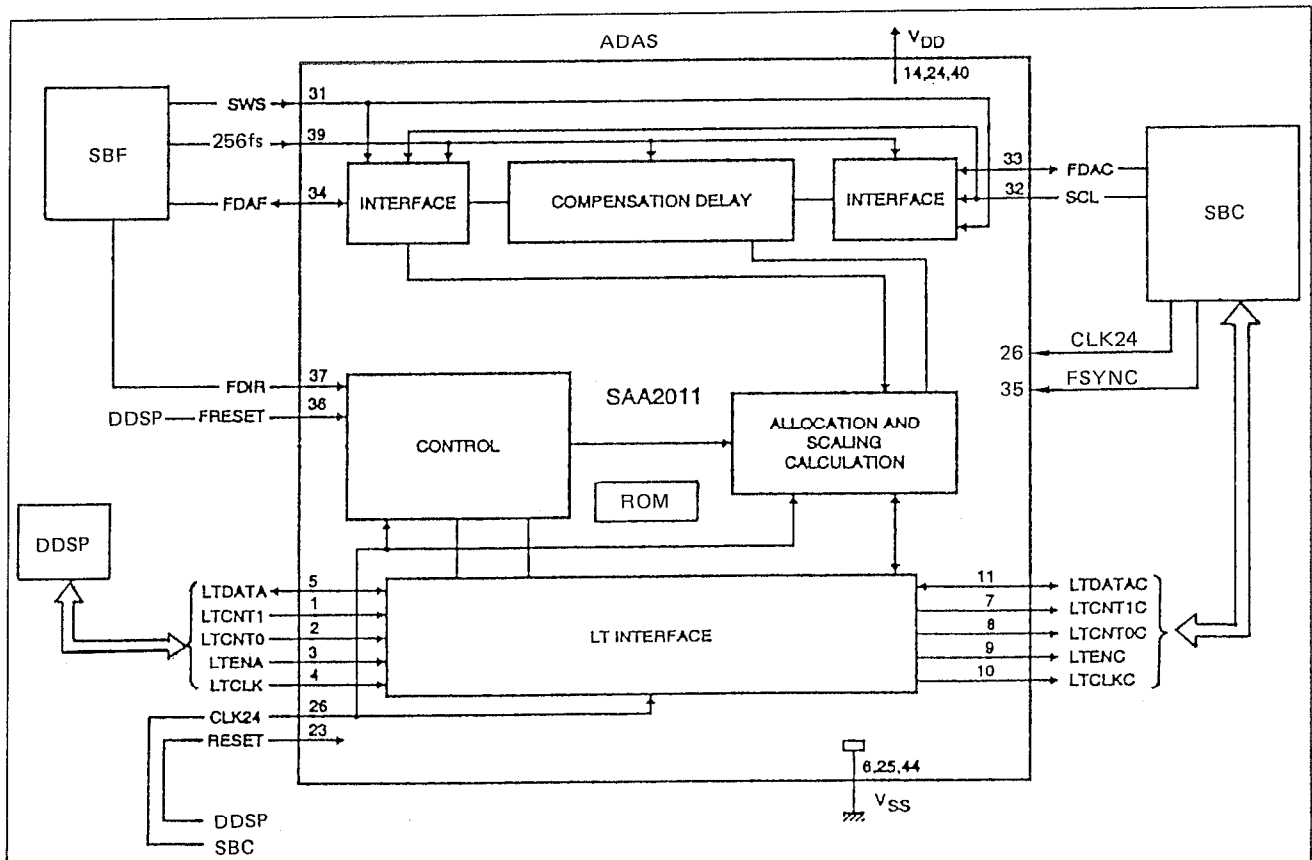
ADAS

$V_{DD}$

14,24,40

SBF

SWS

31

256fs

39

FDAF

34

INTERFACE

COMPENSATION DELAY

INTERFACE

33

FDAC

32

SCL

SBC

CLK24

26

FSYNC

35

FDIR

37

DDSP

FRESET

36

SAA2011

CONTROL

ALLOCATION AND SCALING CALCULATION

ROM

DDSP

LTDATA

5

LTCNT1

1

LTCNT0

2

LTENA

3

LTCLK

4

LT INTERFACE

11

LTDATAC

7

LTCNT1C

8

LTCNT0C

9

LTENC

10

LTCLKC

CLK24

26

RESET

23

6,25,44

$V_{SS}$

DDSP

SBC